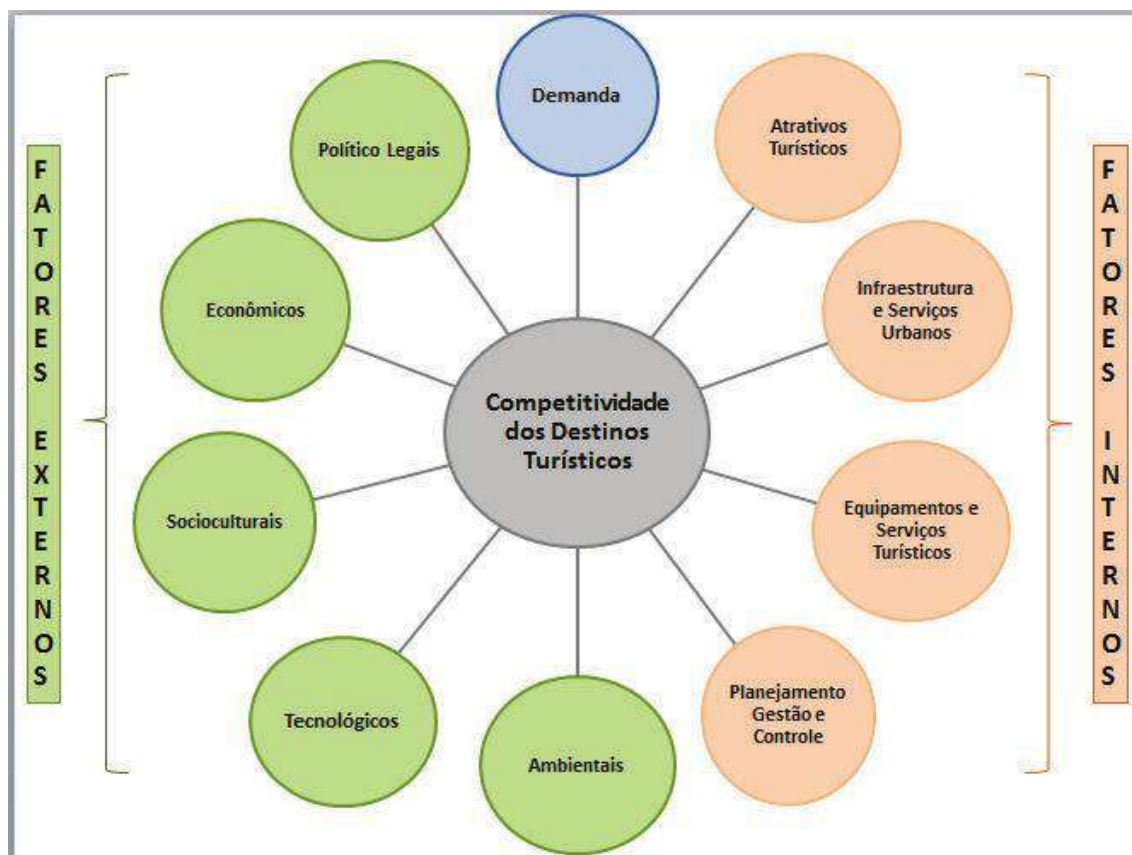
FATORES EXTERNOS

Demanda

Político Legais

Econômicos

Socioculturais

Tecnológicos

Ambientais

Competitividade dos Destinos Turísticos

Atrativos Turísticos

Infraestrutura e Serviços Urbanos

Equipamentos e Serviços Turísticos

Planejamento Gestão e Controle

FATORES INTERNOS